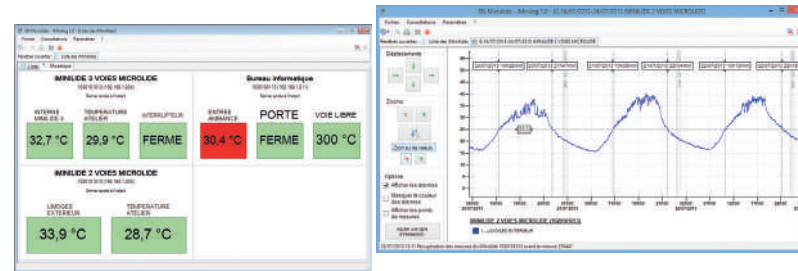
IMINILIDE 3 VOIES MICROLIDE

INTERNE IMINILIDE 3

32,7 °C

TEMPERATURE ATELIER

29,9 °C

INTERRUPTEUR

FERME

Bureau informatique

ENTREE AMBIANCE

30,4 °C

PORTE

FERME

VOIE LIBRE

300 °C

IMINILIDE 2 VOIES MICROLIDE

LIMOGES EXTERIEUR

33,9 °C

TEMPERATURE ATELIER

28,7 °C

Déplacements

Zoom

Options

Afficher les alarmes

Masquer la couleur des alarmes

Afficher les points de mesures

IMINILIDE 2 VOIES MICROLIDE

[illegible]